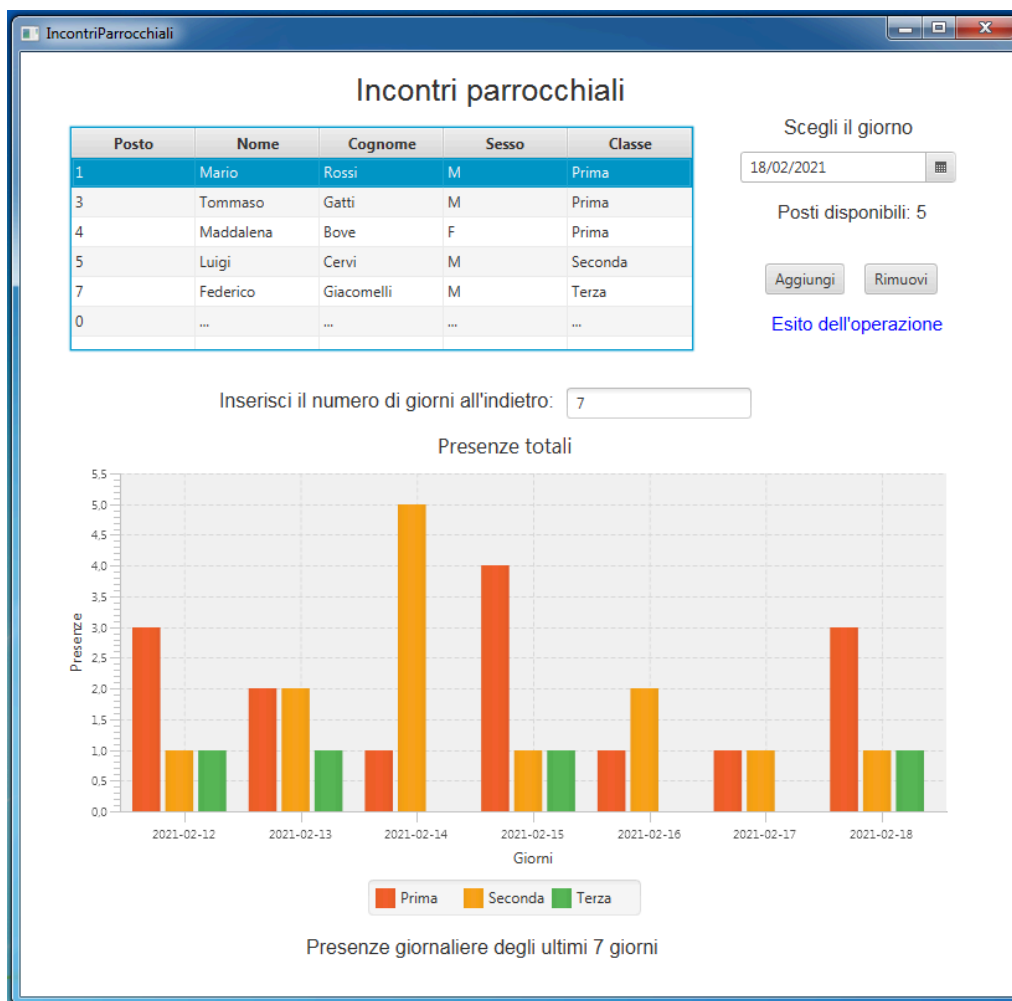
IncontriParrocchiali

Incontri parrocchiali

| Posto | Nome | Cognome | Sesso | Classe |
|---|---|---|---|---|
| 1 | Mario | Rossi | M | Prima |
| 3 | Tommaso | Gatti | M | Prima |
| 4 | Maddalena | Bove | F | Prima |
| 5 | Luigi | Cervi | M | Seconda |
| 7 | Federico | Giacomelli | M | Terza |
| 0 | ... | ... | ... | ... |

Scegli il giorno
18/02/2021
Posti disponibili: 5
Aggiungi
Rimuovi
Esito dell'operazione

Inserisci il numero di giorni all'indietro: 7

Presenze totali

5,5
5,0
4,5
4,0
3,5
3,0
2,5
2,0
1,5
1,0
0,5
0,0
Presenze
2021-02-12
2021-02-13
2021-02-14
2021-02-15
2021-02-16
2021-02-17
2021-02-18
Giorni

Prima
Seconda
Terza

Presenze giornaliere degli ultimi 7 giorni